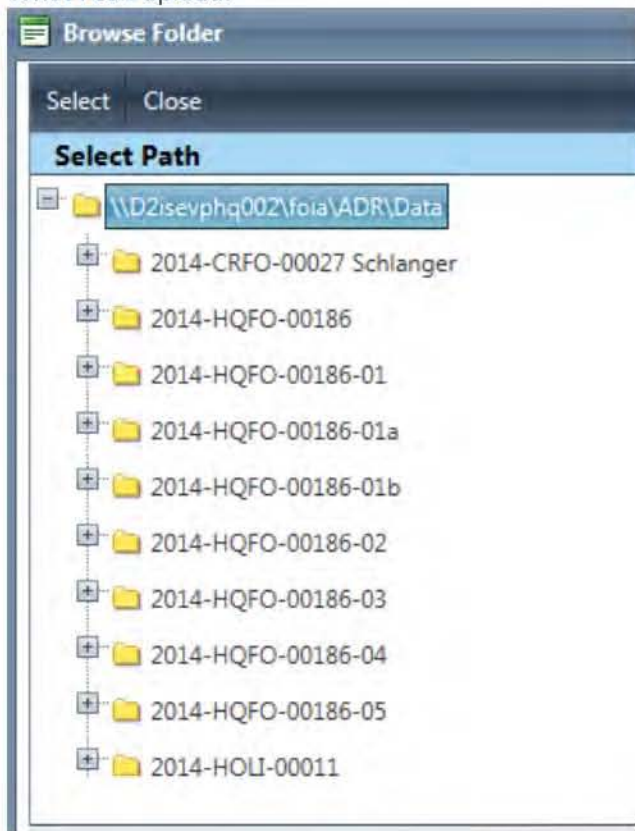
Browse Folder

Select Close

Select Path

\\D2isevphq002\foia\ADR\Data

2014-CRFO-00027 Schlanger

2014-HQFO-00186

2014-HQFO-00186-01

2014-HQFO-00186-01a

2014-HQFO-00186-01b

2014-HQFO-00186-02

2014-HQFO-00186-03

2014-HQFO-00186-04

2014-HQFO-00186-05

2014-HOLI-00011